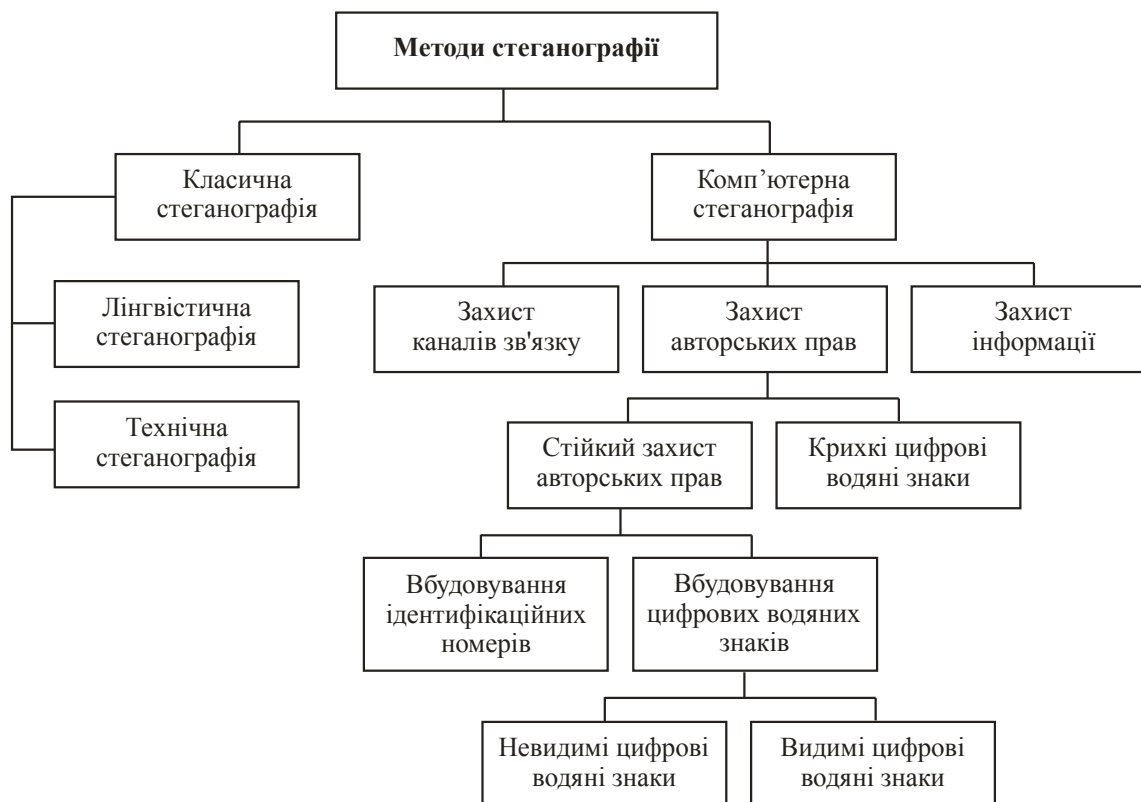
Методи стеганографії

Класична стеганографія

Комп’ютерна стеганографія

Лінгвістична стеганографія

Технічна стеганографія

Захист каналів зв'язку

Захист авторських прав

Захист інформації

Стійкий захист авторських прав

Крихкі цифрові водяні знаки

Вбудовування ідентифікаційних номерів

Вбудовування цифрових водяних знаків

Невидимі цифрові водяні знаки

Видимі цифрові водяні знаки